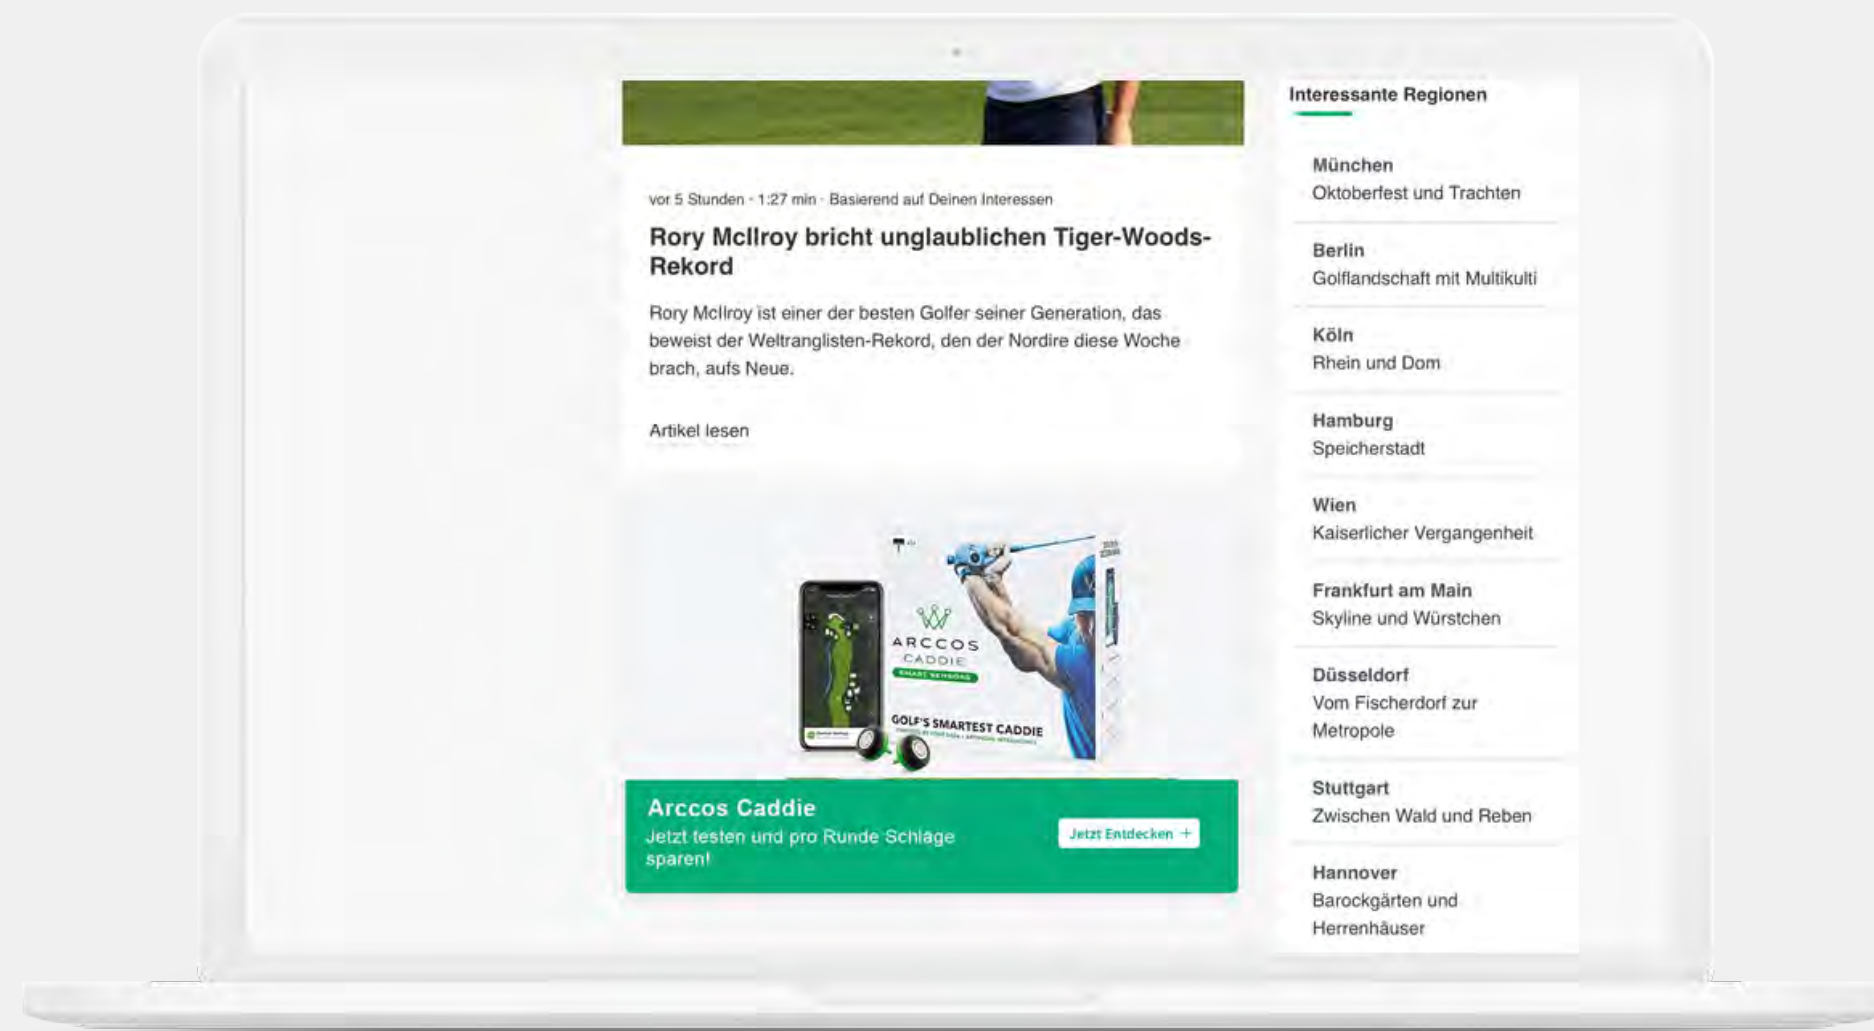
vor 5 Stunden · 1:27 min · Basierend auf Deinen Interessen

Rory McIlroy bricht unglaublichen Tiger-Woods-Rekord

Rory McIlroy ist einer der besten Golfer seiner Generation, das beweist der Weltranglisten-Rekord, den der Nordire diese Woche brach, aufs Neue.

Artikel lesen

ARCCOS CADDIE SMART SENSORS

GOLF'S SMARTEST CADDIE

Arccos Caddie
Jetzt testen und pro Runde Schläge sparen!

Jetzt Entdecken +

Interessante Regionen

München
Oktoberfest und Trachten

Berlin
Golflandschaft mit Multikulti

Köln
Rhein und Dom

Hamburg
Speicherstadt

Wien
Kaiserlicher Vergangenheit

Frankfurt am Main
Skyline und Würstchen

Düsseldorf
Vom Fischerdorf zur Metropole

Stuttgart
Zwischen Wald und Reben

Hannover
Barockgärten und Herrenhäuser